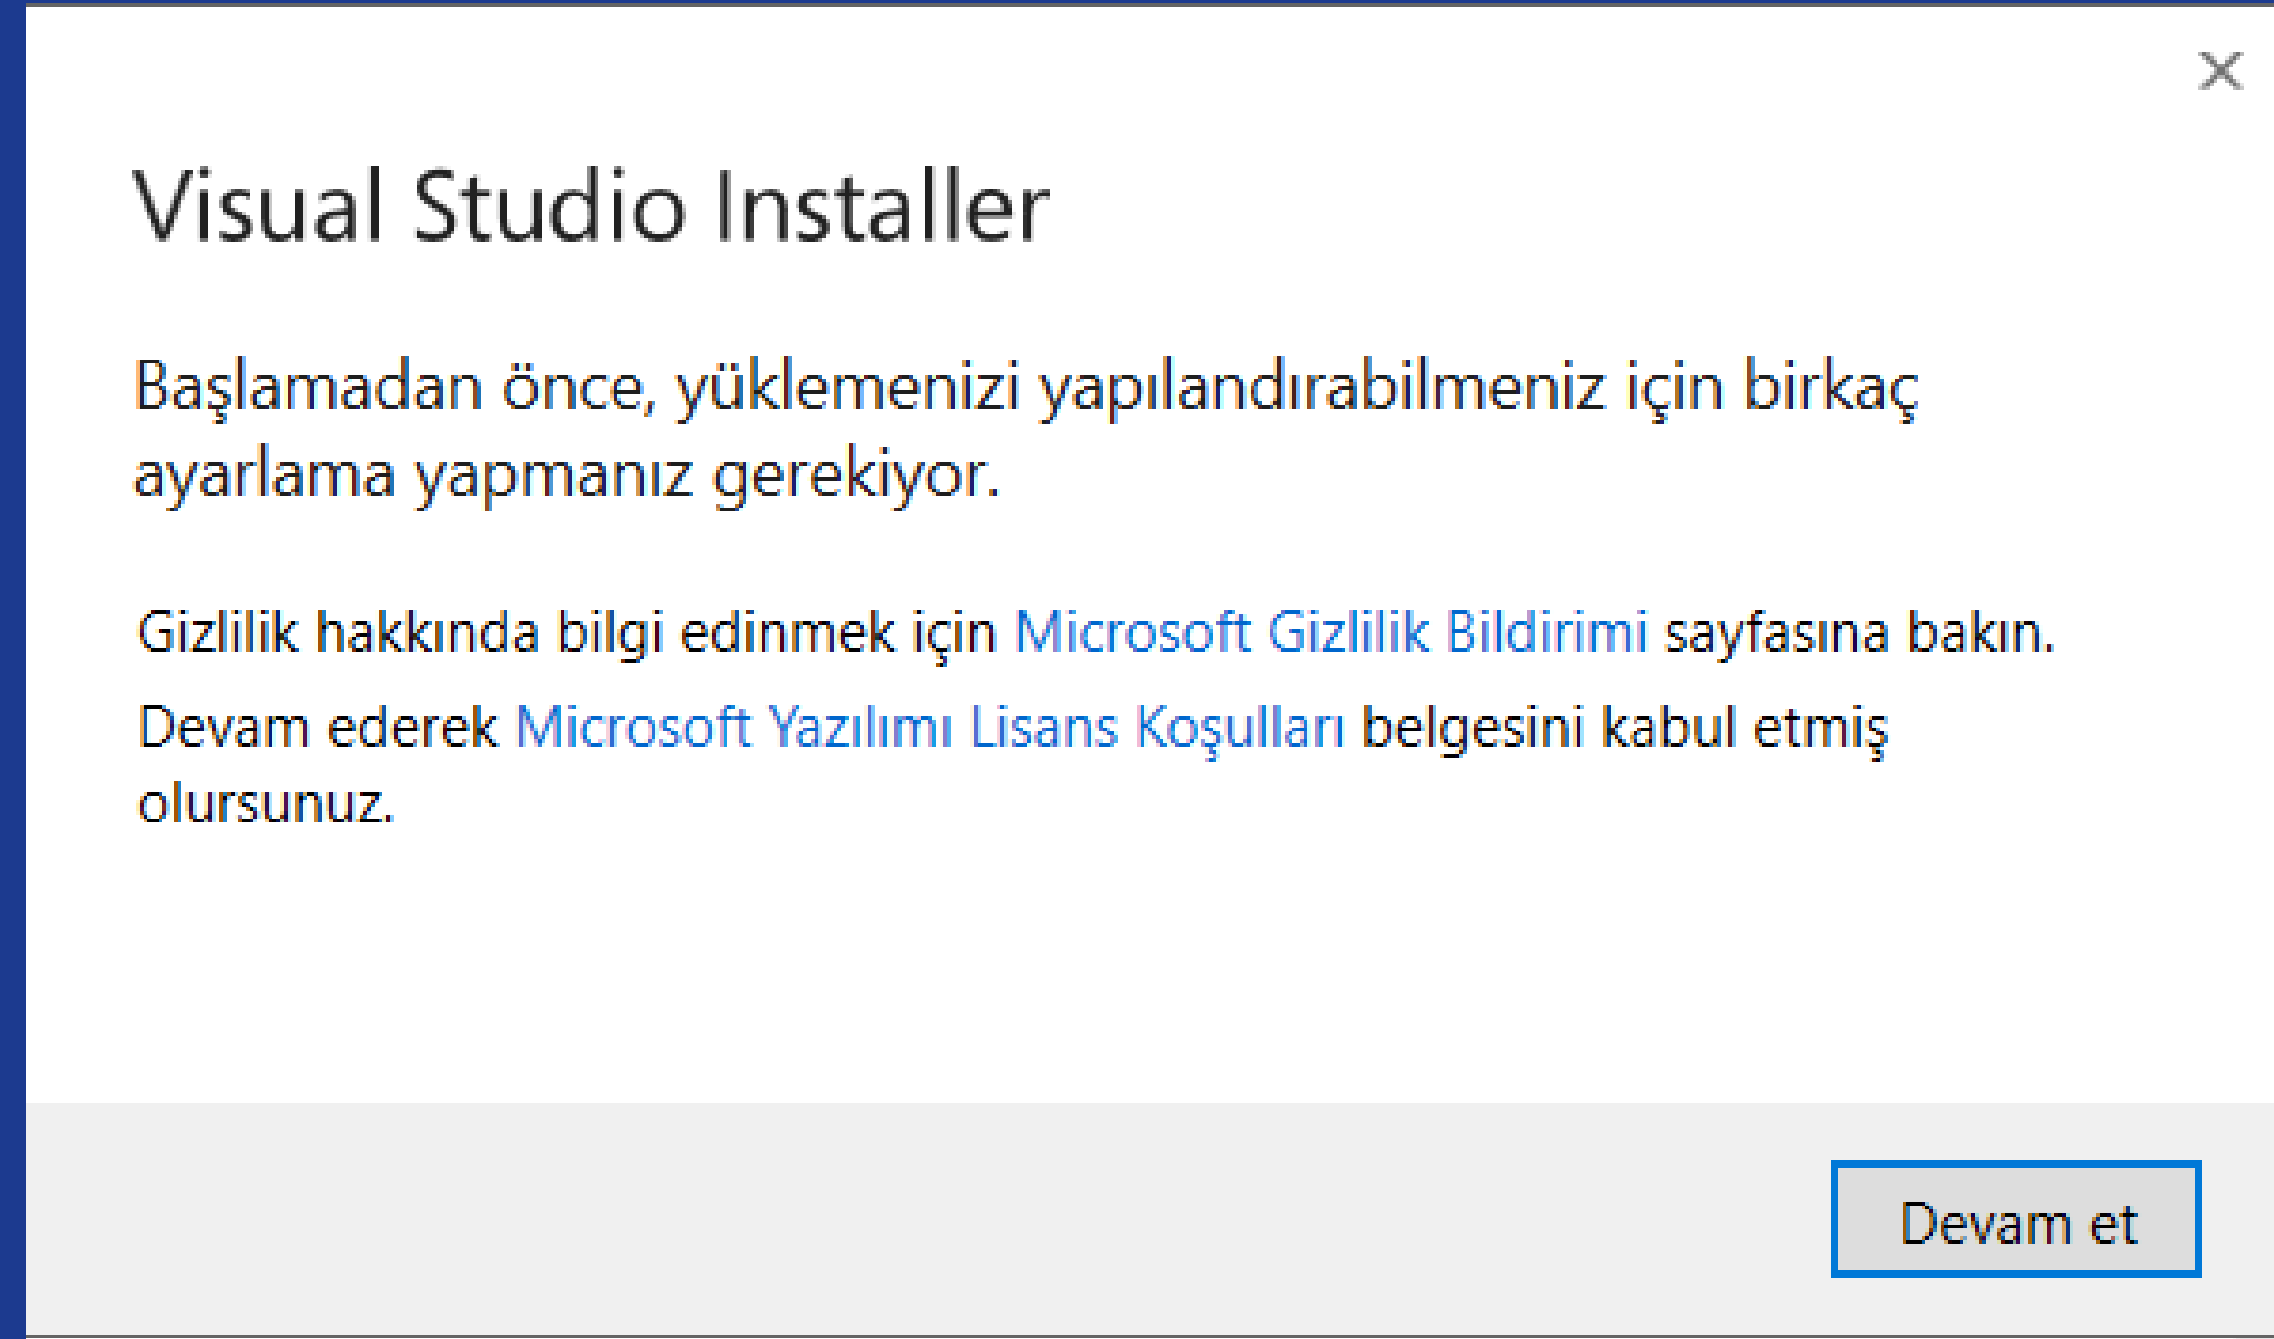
×

Visual Studio Installer

Başlamadan önce, yüklemenizi yapılandırabilmeniz için birkaç ayarlama yapmanız gerekiyor.

Gizlilik hakkında bilgi edinmek için Microsoft Gizlilik Bildirimi sayfasına bakın.

Devam ederek Microsoft Yazılımı Lisans Koşulları belgesini kabul etmiş olursunuz.

Devam et